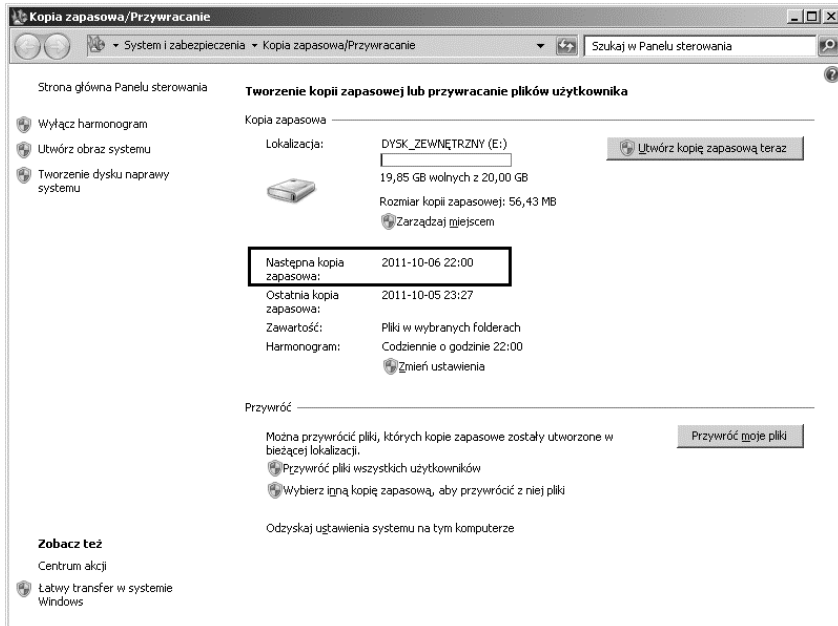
Kopia zapasowa/Przywracanie

System i zabezpieczenia ▸ Kopia zapasowa/Przywracanie

Szukaj w Panelu sterowania

Strona główna Panelu sterowania

Wyłącz harmonogram

Utwórz obraz systemu

Tworzenie dysku naprawy systemu

Tworzenie kopii zapasowej lub przywracanie plików użytkownika

Kopia zapasowa

Lokalizacja: DYSK_ZEWNĘTRZNY (E:)

19,85 GB wolnych z 20,00 GB

Rozmiar kopii zapasowej: 56,43 MB

Zarządzaj miejscem

Utwórz kopię zapasową teraz

Następna kopia zapasowa: 2011-10-06 22:00

Ostatnia kopia zapasowa: 2011-10-05 23:27

Zawartość: Pliki w wybranych folderach

Harmonogram: Codziennie o godzinie 22:00

Zmień ustawienia

Przywróć

Można przywrócić pliki, których kopie zapasowe zostały utworzone w bieżącej lokalizacji.

Przywróć moje pliki

Przywróć pliki wszystkich użytkowników

Wybierz inną kopię zapasową, aby przywrócić z niej pliki

Odzyskaj ustawienia systemu na tym komputerze

Zobacz też

Centrum akcji

Łatwy transfer w systemie Windows